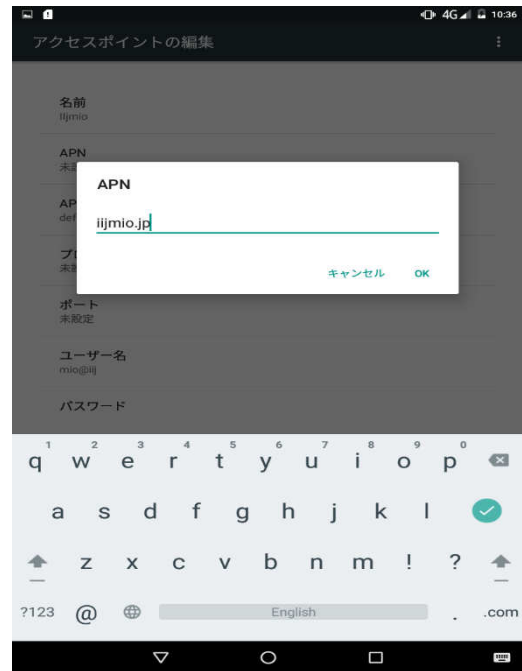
4G 10:36

アクセスポイントの編集

名前
Iijmio

APN
未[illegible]

AP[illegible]
def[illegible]

プ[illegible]
未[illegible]

APN

iijmio.jp

キャンセル OK

ポート
未設定

ユーザー名
mio@iij

パスワード

1 2 3 4 5 6 7 8 9 0
q w e r t y u i o p
a s d f g h j k l
z x c v b n m ! ?
?123 @ English . .com